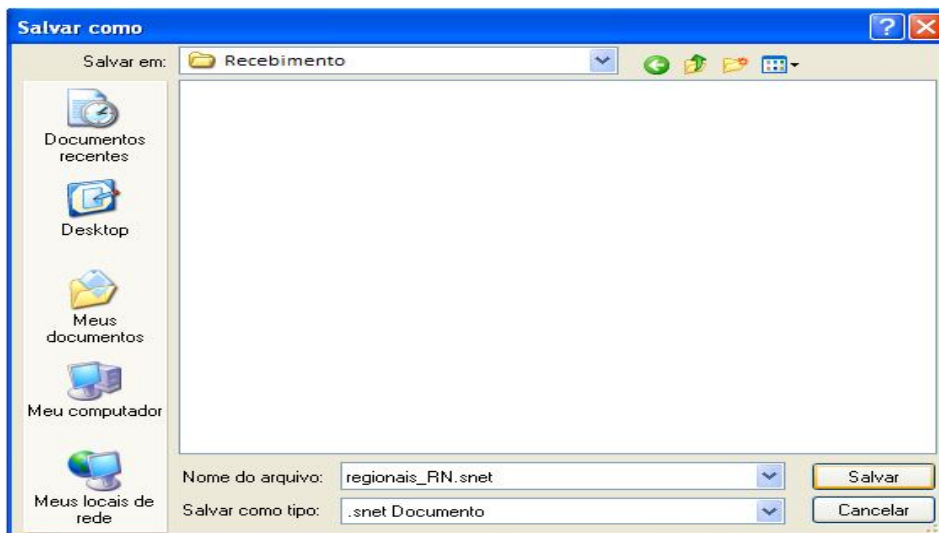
Salvar como

Salvar em: Recebimento

Documentos recentes

Desktop

Meus documentos

Meu computador

Meus locais de rede

Nome do arquivo: regionais_RN.snet

Salvar como tipo: .snet Documento

Salvar

Cancelar